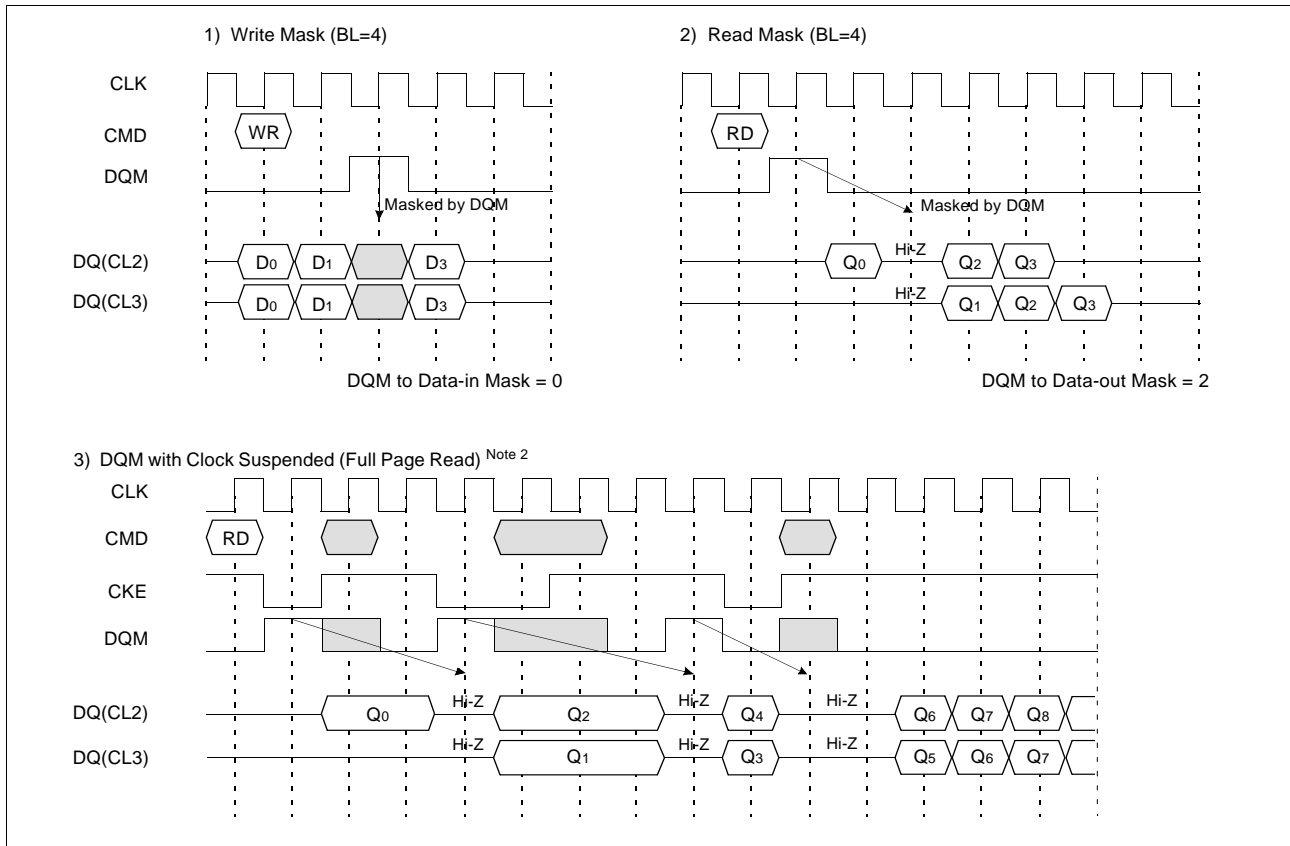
1) Write Mask (BL=4)

CLK

CMD

WR

DQM

Masked by DQM

DQ(CL2)

$D_0$ $D_1$ $D_3$

DQ(CL3)

$D_0$ $D_1$ $D_3$

DQM to Data-in Mask = 0

2) Read Mask (BL=4)

RD

Masked by DQM

Hi-Z

$Q_0$ $Q_2$ $Q_3$

Hi-Z

$Q_1$ $Q_2$ $Q_3$

DQM to Data-out Mask = 2

3) DQM with Clock Suspended (Full Page Read) Note 2

CLK

CMD

RD

CKE

DQM

DQ(CL2)

$Q_0$ Hi-Z $Q_2$ Hi-Z $Q_4$ Hi-Z $Q_6$ $Q_7$ $Q_8$

DQ(CL3)

Hi-Z $Q_1$ Hi-Z $Q_3$ Hi-Z $Q_5$ $Q_6$ $Q_7$